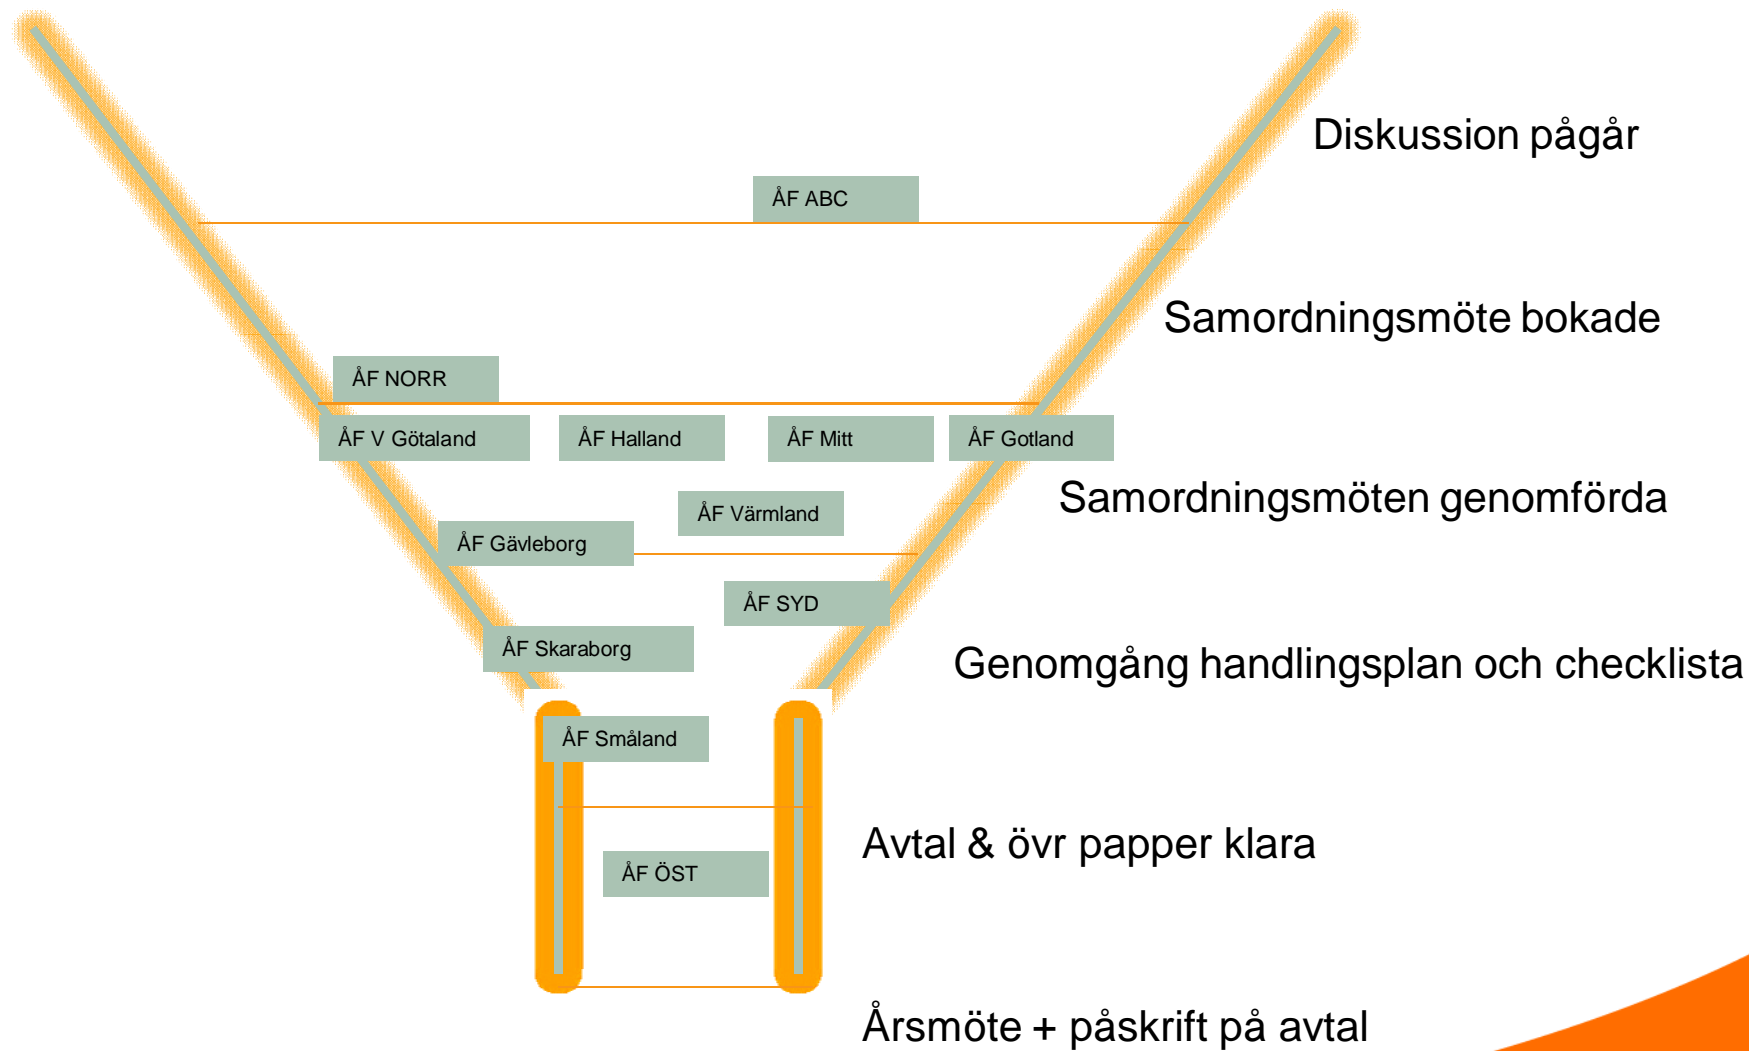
Diskussion pågår

ÅF ABC

Samordningsmöte bokade

ÅF NORR

ÅF V Götaland

ÅF Halland

ÅF Mitt

ÅF Gotland

Samordningsmöten genomförda

ÅF Värmland

ÅF Gävleborg

ÅF SYD

ÅF Skaraborg

Genomgång handlingsplan och checklista

ÅF Småland

Avtal & övr papper klara

ÅF ÖST

Årsmöte + påskrift på avtal